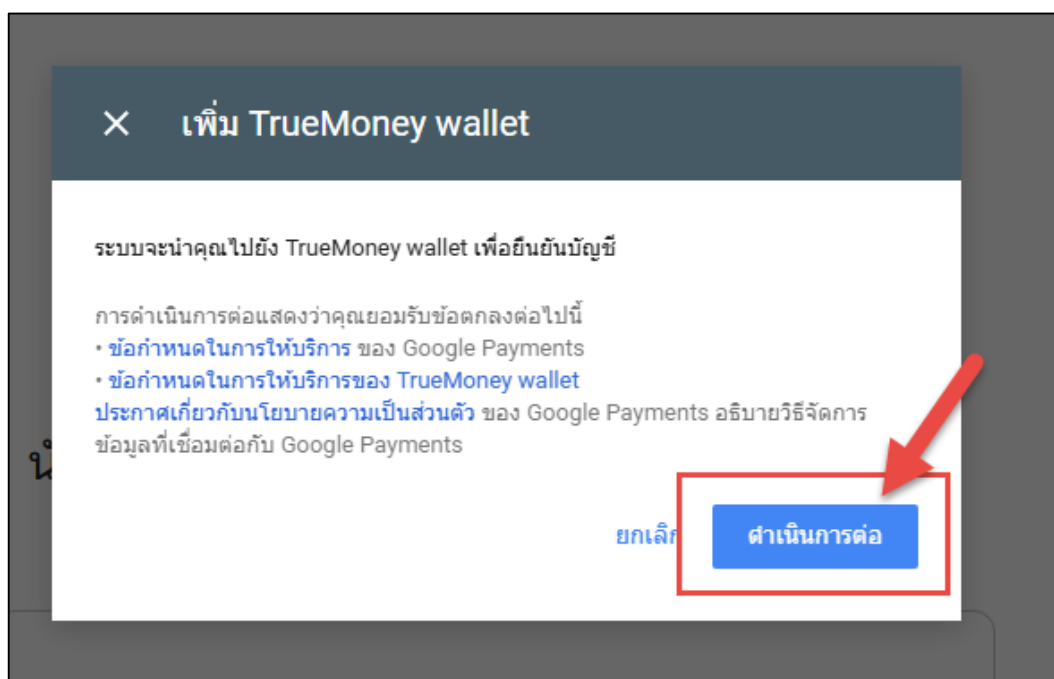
× เพิ่ม TrueMoney wallet

ระบบจะนำคุณไปยัง TrueMoney wallet เพื่อยืนยันบัญชี

การดำเนินการต่อแสดงว่าคุณยอมรับข้อตกลงต่อไปนี้
• ข้อกำหนดในการให้บริการ ของ Google Payments
• ข้อกำหนดในการให้บริการของ TrueMoney wallet
ประกาศเกี่ยวกับนโยบายความเป็นส่วนตัว ของ Google Payments อธิบายวิธีจัดการข้อมูลที่เชื่อมต่อกับ Google Payments

ยกเลิก ดำเนินการต่อ